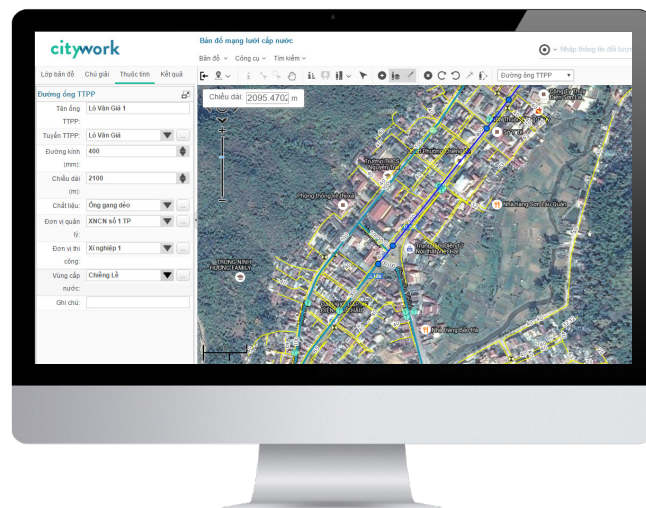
citywork

Bản đồ mạng lưới cấp nước

Bản đồ ⌄ Công cụ ⌄ Tìm kiếm ⌄

Nhập thông tin đối tượng

Lớp bản đồ Chú giải Thuộc tính Kết quả

Đường ống TTPP

Tên ống TTPP: Lò Văn Giá 1

Tuyến TTPP: Lò Văn Giá

Đường kính (mm): 400

Chiều dài (m): 2100

Chất liệu: Ống gang dẻo

Đơn vị quản lý: XNCN số 1 TP

Đơn vị thi công: Xí nghiệp 1

Vùng cấp nước: Chiềng Lề

Ghi chú:

Đường ống TTPP

Chiều dài: 2095.4702 m

Trường THCS Nguyễn Du

Phòng thông tin thành

TRUNG NINH HƯƠNG FAMILY

Nhà hàng Sơn Bảo Quân

Nhà hàng Sao Hà

Gia